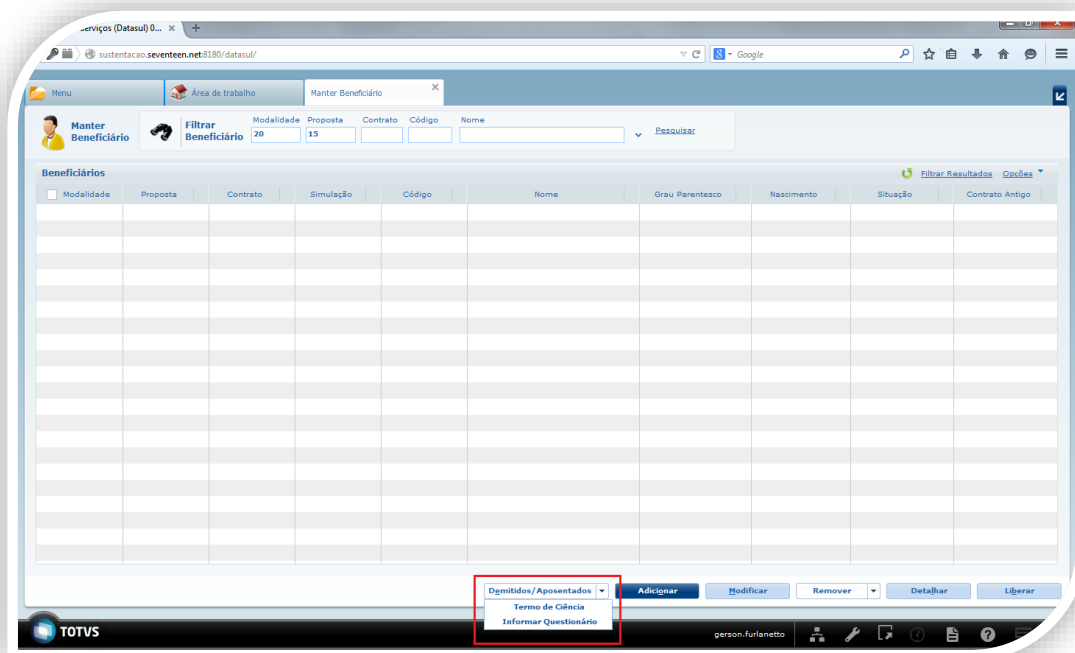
Serviços (Datasul) 0... ×

sustentacao.seventeen.net:8180/datasul/

Google

Menu

Área de trabalho

Manter Beneficiário ×

Manter Beneficiário

Filtrar Beneficiário

Modalidade
20

Proposta
15

Contrato

Código

Nome

Pesquisar

Beneficiários

Filtrar Resultados

Opções

| Modalidade | Proposta | Contrato | Simulação | Código | Nome | Grau Parentesco | Nascimento | Situação | Contrato Antigo |
|---|---|---|---|---|---|---|---|---|---|

Demitidos/Aposentados

Termo de Ciência

Informar Questionário

Adicionar

Modificar

Remover

Detalhar

Liberar

TOTVS

gerson.furlanetto